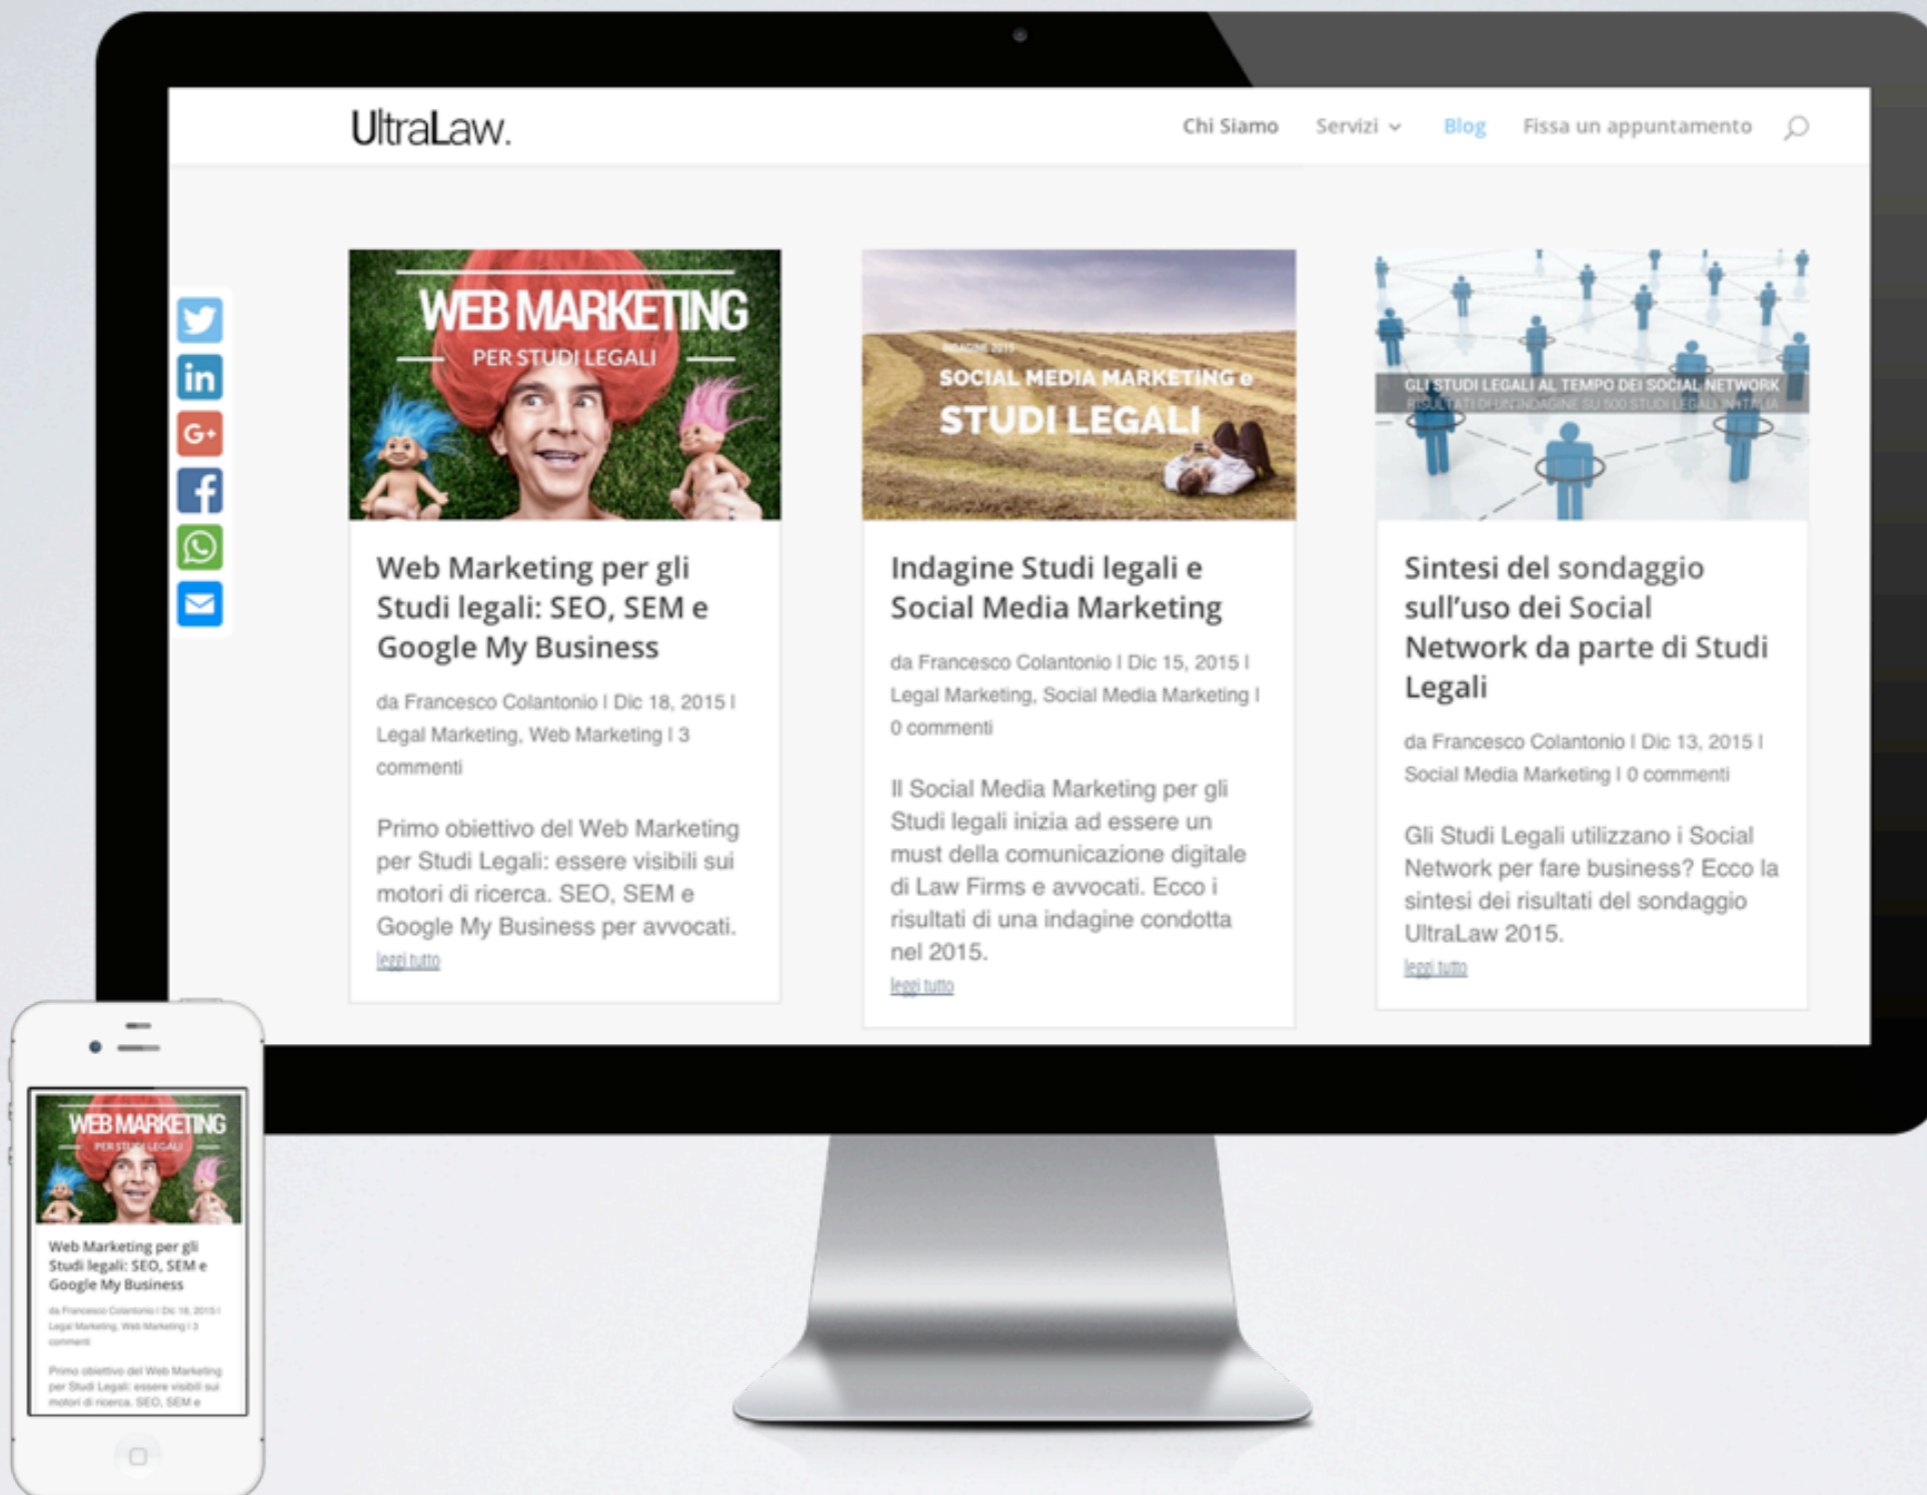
UltraLaw.

Chi Siamo Servizi Blog Fissa un appuntamento

WEB MARKETING
PER STUDI LEGALI

Web Marketing per gli Studi legali: SEO, SEM e Google My Business

da Francesco Colantonio | Dic 18, 2015 | Legal Marketing, Web Marketing | 3 commenti

Primo obiettivo del Web Marketing per Studi Legali: essere visibili sui motori di ricerca. SEO, SEM e Google My Business per avvocati.
leggi tutto

INDAGINE 2015
SOCIAL MEDIA MARKETING e
STUDI LEGALI

Indagine Studi legali e Social Media Marketing

da Francesco Colantonio | Dic 15, 2015 | Legal Marketing, Social Media Marketing | 0 commenti

Il Social Media Marketing per gli Studi legali inizia ad essere un must della comunicazione digitale di Law Firms e avvocati. Ecco i risultati di una indagine condotta nel 2015.
leggi tutto

GLI STUDI LEGALI AL TEMPO DEI SOCIAL NETWORK
RISULTATI DI UN'INDAGINE SU 500 STUDI LEGALI IN ITALIA

Sintesi del sondaggio sull'uso dei Social Network da parte di Studi Legali

da Francesco Colantonio | Dic 13, 2015 | Social Media Marketing | 0 commenti

Gli Studi Legali utilizzano i Social Network per fare business? Ecco la sintesi dei risultati del sondaggio UltraLaw 2015.
leggi tutto

WEB MARKETING
PER STUDI LEGALI

Web Marketing per gli Studi legali: SEO, SEM e Google My Business

da Francesco Colantonio | Dic 18, 2015 | Legal Marketing, Web Marketing | 3 commenti

Primo obiettivo del Web Marketing per Studi Legali: essere visibili sui motori di ricerca. SEO, SEM e